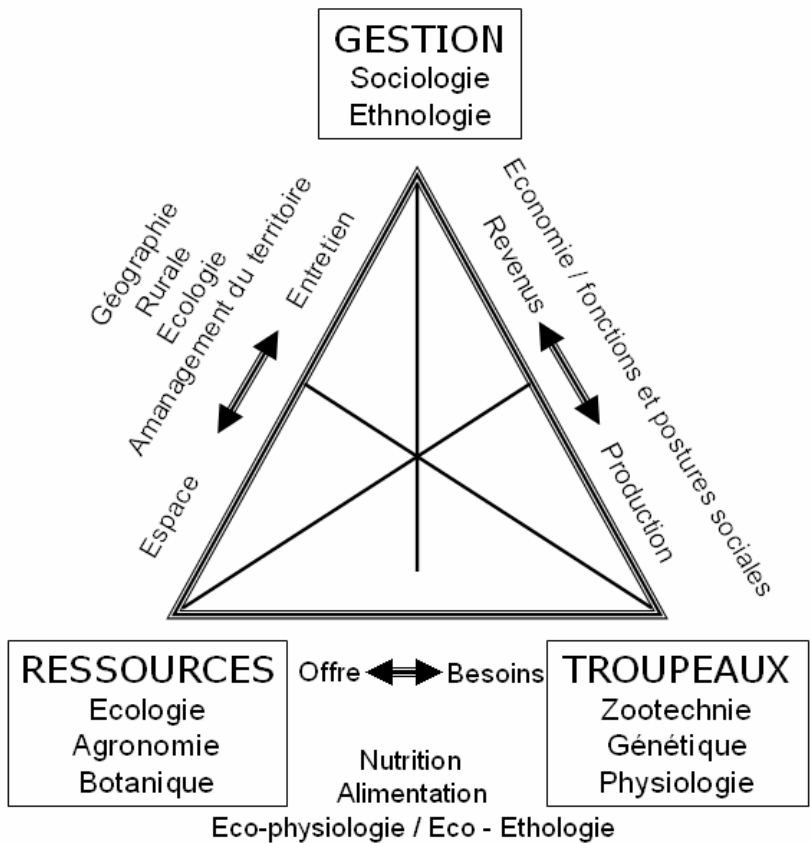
GESTION
Sociologie
Ethnologie

Géographie
Rurale
Ecologie
Amanagement du territoire

Entretien

Espace

Economie / fonctions et postures sociales

Revenus

Production

RESSOURCES
Ecologie
Agronomie
Botanique

Offre Besoins

Nutrition
Alimentation

TROUPEAUX
Zootechnie
Génétique
Physiologie

Eco-physiologie / Eco - Ethologie